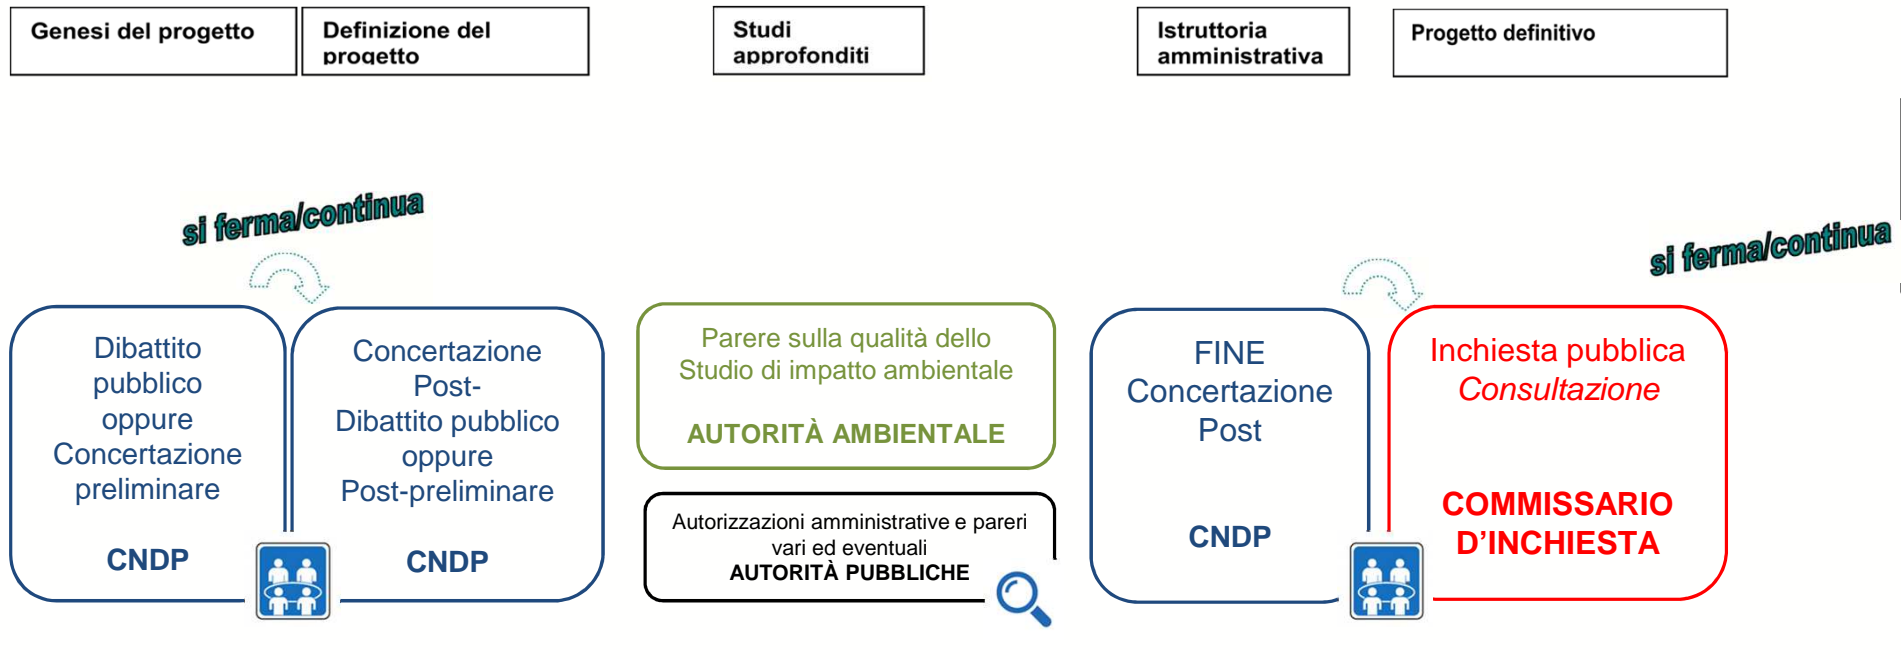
Genesi del progetto

Definizione del progetto

Studi approfonditi

Istruttoria amministrativa

Progetto definitivo

si ferma/continua

si ferma/continua

Dibattito pubblico oppure Concertazione preliminare

CNDP

Concertazione Post- Dibattito pubblico oppure Post-preliminare

CNDP

Parere sulla qualità dello Studio di impatto ambientale

AUTORITÀ AMBIENTALE

Autorizzazioni amministrative e pareri vari ed eventuali
AUTORITÀ PUBBLICHE

FINE Concertazione Post

CNDP

Inchiesta pubblica
Consultazione

COMMISSARIO D'INCHIESTA